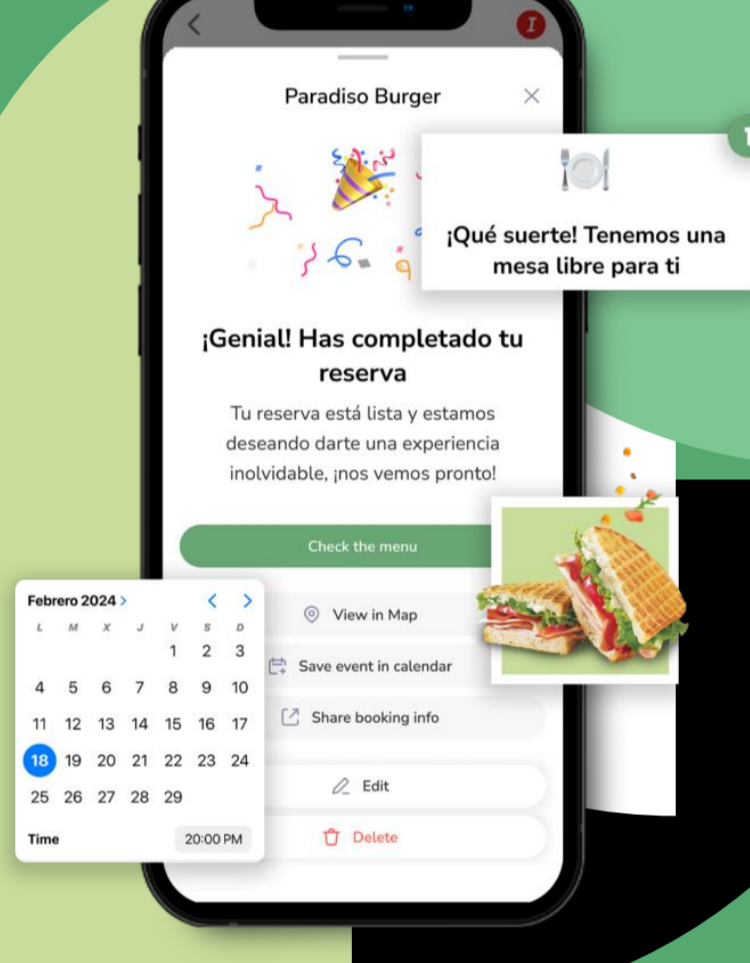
Paradiso Burger

¡Qué suerte! Tenemos una mesa libre para ti

¡Genial! Has completado tu reserva

Tu reserva está lista y estamos deseando darte una experiencia inolvidable, ¡nos vemos pronto!

Check the menu

Febrero 2024

| L | M | X | J | V | S | D |
|---|---|---|---|---|---|---|
| | | | | 1 | 2 | 3 |
| 4 | 5 | 6 | 7 | 8 | 9 | 10 |
| 11 | 12 | 13 | 14 | 15 | 16 | 17 |
| 18 | 19 | 20 | 21 | 22 | 23 | 24 |
| 25 | 26 | 27 | 28 | 29 | | |

Time 20:00 PM

View in Map

Save event in calendar

Share booking info

Edit

Delete